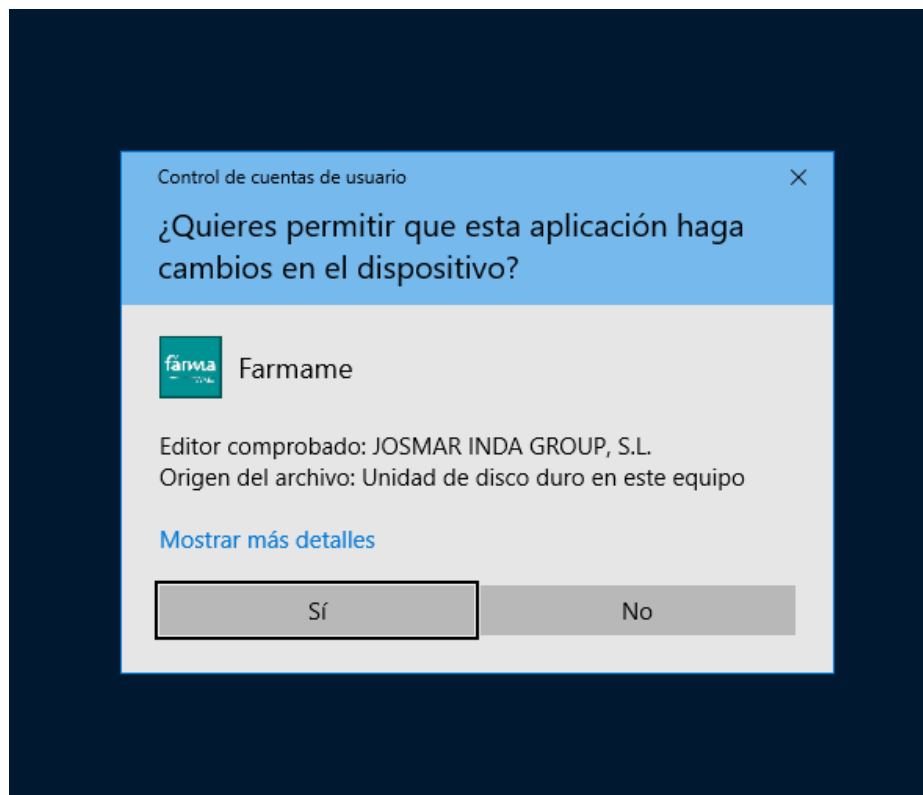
Control de cuentas de usuario

×

¿Quieres permitir que esta aplicación haga cambios en el dispositivo?

fárma

Farmame

Editor comprobado: JOSMAR INDA GROUP, S.L.
Origen del archivo: Unidad de disco duro en este equipo

Mostrar más detalles

Sí

No